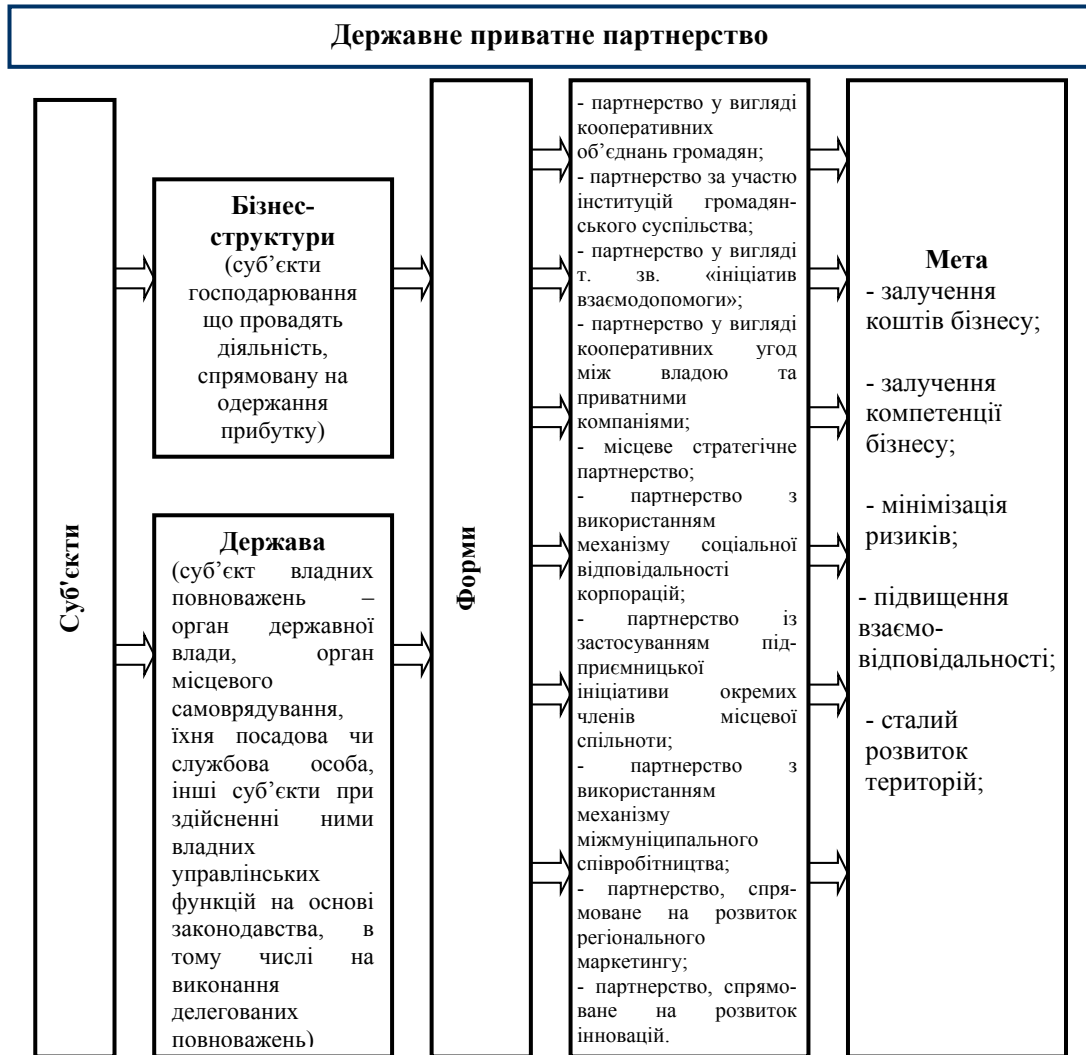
Державне приватне партнерство

Суб'єкти

Бізнес-структури
(суб'єкти господарювання що провадять діяльність, спрямовану на одержання прибутку)

Держава
(суб'єкт владних повноважень – орган державної влади, орган місцевого самоврядування, їхня посадова чи службова особа, інші суб'єкти при здійсненні ними владних управлінських функцій на основі законодавства, в тому числі на виконання делегованих повноважень)

Форми

- партнерство у вигляді кооперативних об'єднань громадян;
- партнерство за участю інституцій громадянського суспільства;
- партнерство у вигляді т. зв. «ініціатив взаємодопомоги»;
- партнерство у вигляді кооперативних угод між владою та приватними компаніями;
- місцеве стратегічне партнерство;
- партнерство з використанням механізму соціальної відповідальності корпорацій;
- партнерство із застосуванням підприємницької ініціативи окремих членів місцевої спільноти;
- партнерство з використанням механізму міжмуніципального співробітництва;
- партнерство, спрямоване на розвиток регіонального маркетингу;
- партнерство, спрямоване на розвиток інновацій.

Мета
- залучення коштів бізнесу;
- залучення компетенції бізнесу;
- мінімізація ризиків;
- підвищення взаємовідповідальності;
- сталий розвиток територій;